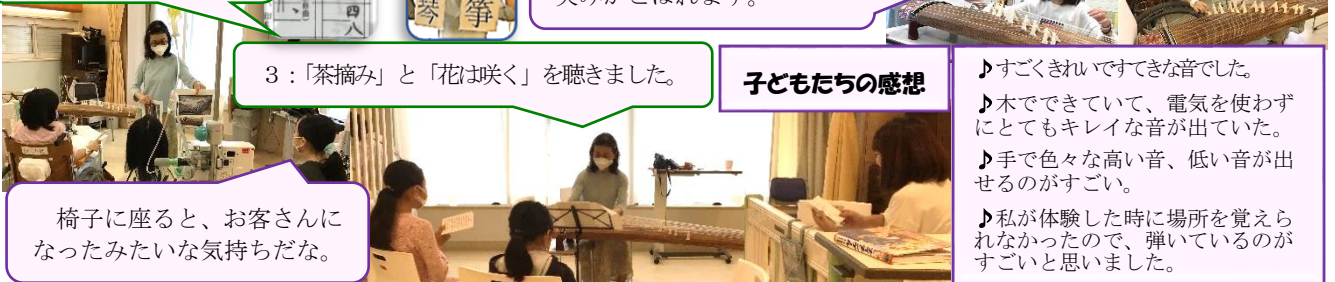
四
八

箏

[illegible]

３：「茶摘み」と「花は咲く」を聴きました。

子どもたちの感想

♪すごくきれいですてきな音でした。

♪木でできていて、電気を使わずにとてもキレイな音が出ていた。

♪手で色々な高い音、低い音が出せるのがすごい。

♪私が体験した時に場所を覚えられなかったので、弾いているのがすごいと思いました。

椅子に座ると、お客さんになったみたいな気持ちだな。